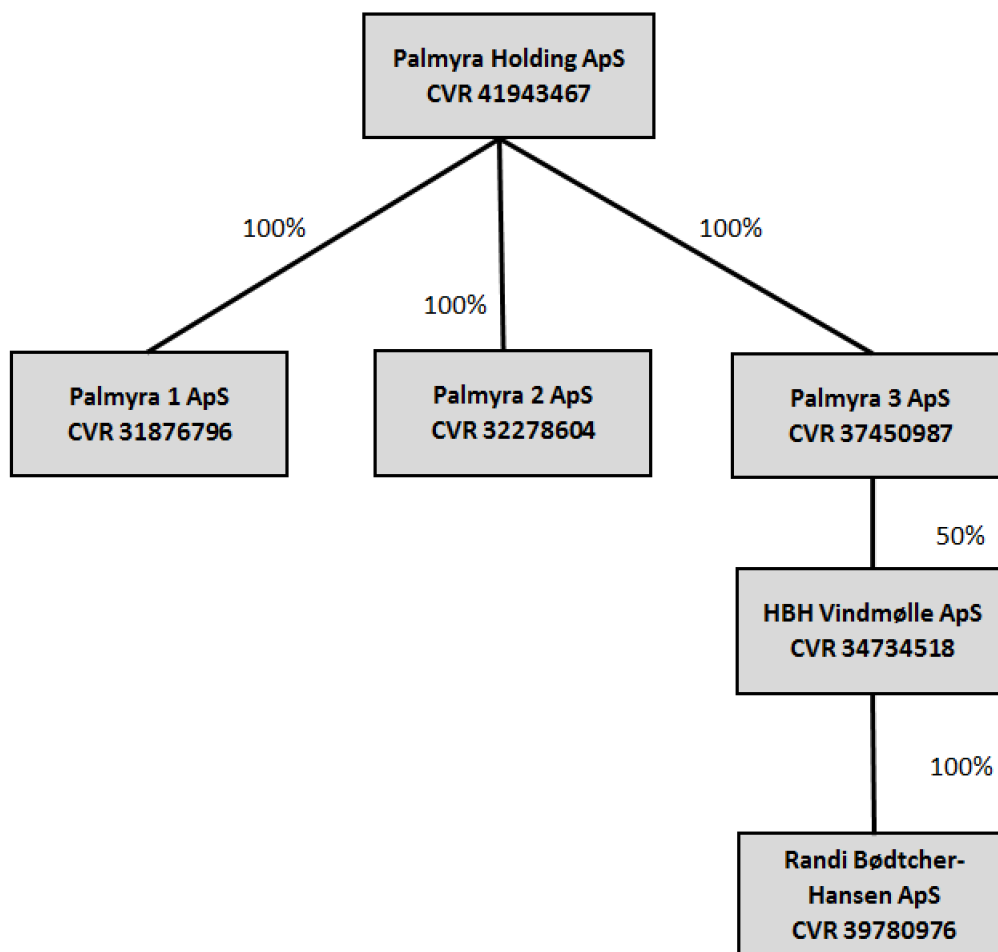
Palmyra Holding ApS
CVR 41943467

100%

100%

100%

Palmyra 1 ApS
CVR 31876796

Palmyra 2 ApS
CVR 32278604

Palmyra 3 ApS
CVR 37450987

50%

HBH Vindmølle ApS
CVR 34734518

100%

Randi Bødtcher-Hansen ApS
CVR 39780976